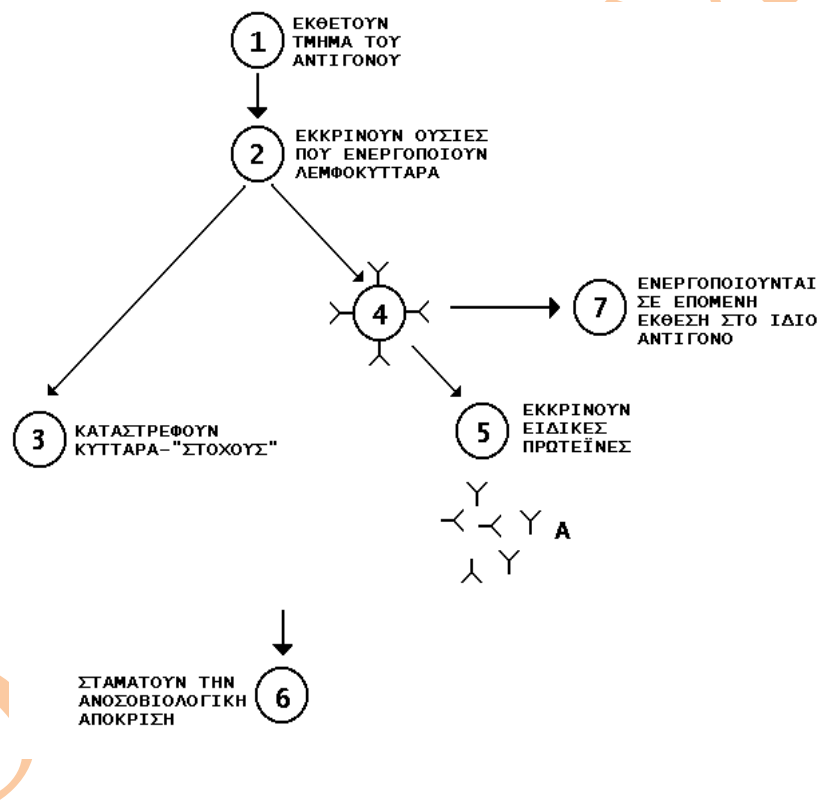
1 ΕΚΘΕΤΟΥΝ ΤΜΗΜΑ ΤΟΥ ΑΝΤΙΓΟΝΟΥ

2 ΕΚΚΡΙΝΟΥΝ ΟΥΣΙΕΣ ΠΟΥ ΕΝΕΡΓΟΠΟΙΟΥΝ ΛΕΜΦΟΚΥΤΤΑΡΑ

4

7 ΕΝΕΡΓΟΠΟΙΟΥΝΤΑΙ ΣΕ ΕΠΟΜΕΝΗ ΕΚΘΕΣΗ ΣΤΟ ΙΔΙΟ ΑΝΤΙΓΟΝΟ

3 ΚΑΤΑΣΤΡΕΦΟΥΝ ΚΥΤΤΑΡΑ-"ΣΤΟΧΟΥΣ"

5 ΕΚΚΡΙΝΟΥΝ ΕΙΔΙΚΕΣ ΠΡΩΤΕΪΝΕΣ

Α

ΣΤΑΜΑΤΟΥΝ ΤΗΝ ΑΝΟΣΟΒΙΟΛΟΓΙΚΗ ΑΠΟΚΡΙΣΗ 6